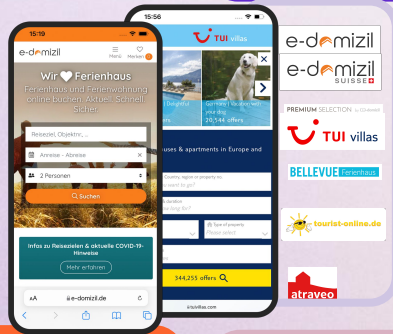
15:19

e-domizil

Menü

Merken

Wir ♥ Ferienhaus

Ferienhaus und Ferienwohnung online buchen. Aktuell. Schnell. Sicher.

Reiseziel, Objektnr., ...

Anreise - Abreise

2 Personen

Suchen

Infos zu Reisezielen & aktuelle COVID-19-Hinweise

Mehr erfahren

aA

e-domizil.de

15:56

TUI villas

Delightful

Germany | Vacation with your dog

20,544 offers

uses & apartments in Europe and

Country, region or property no.

want to go?

duration

long for?

Type of property

Please select

344,255 offers

tuivillas.com

e-domizil

e-domizil SUISSE

PREMIUM SELECTION by e-domizil

TUI villas

BELLEVUE Ferienhaus

tourist-online.de

atraveo